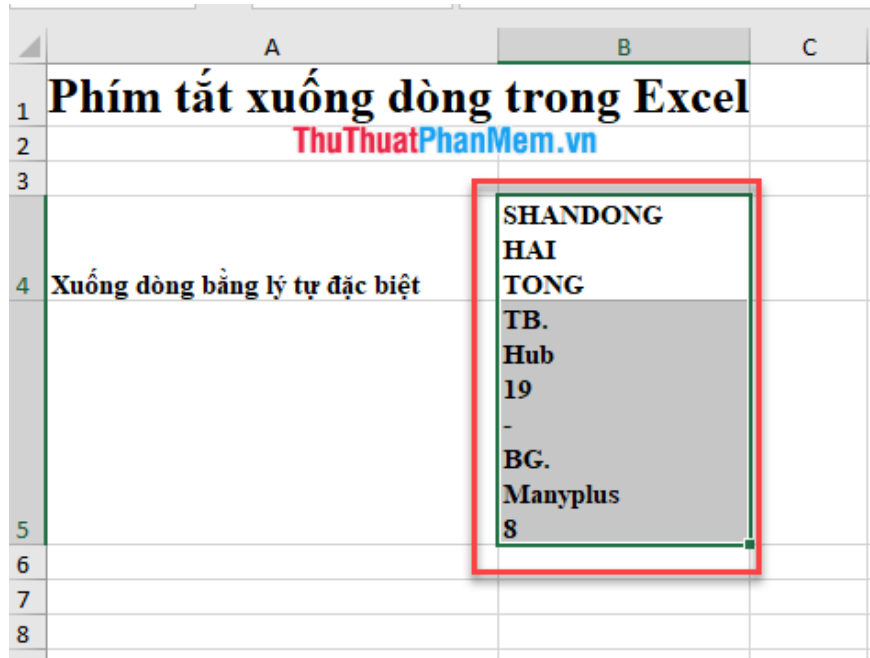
|   | A | B | C |
|---|---|---|---|
| 1 | Phím tắt xuống dòng trong Excel | | |
| 2 | ThuThuatPhanMem.vn | | |
| 3 | | | |
| 4 | Xuống dòng bằng lý tự đặc biệt | SHANDONG<br>HAI<br>TONG | |
| 5 | | TB.<br>Hub<br>19<br>-<br>BG.<br>Manyplus<br>8 | |
| 6 | | | |
| 7 | | | |
| 8 | | | |